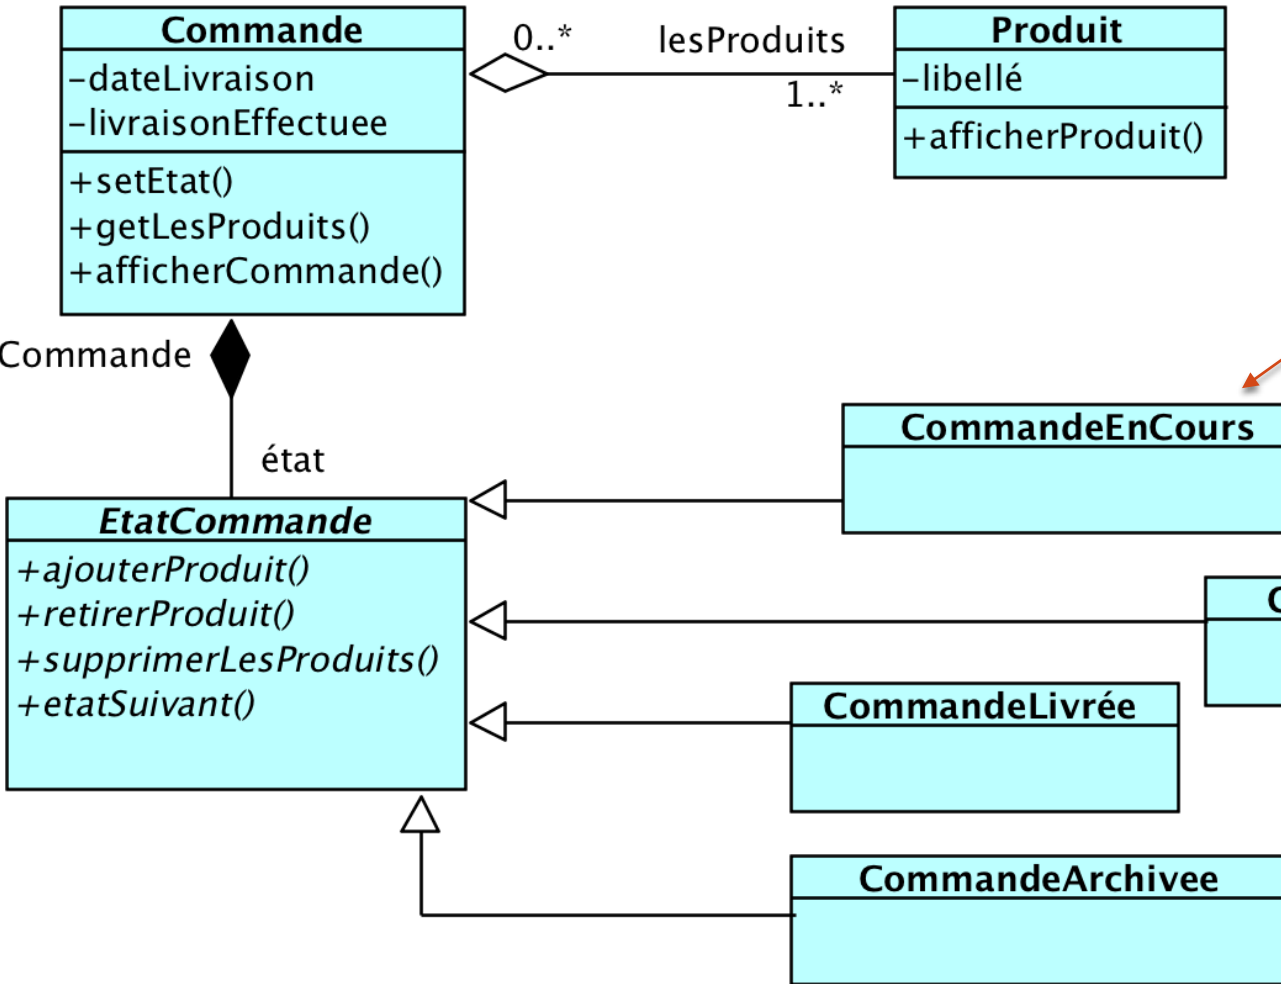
Commande
–dateLivraison
–livraisonEffectuee
+setEtat()
+getLesProduits()
+afficherCommande()

0..*
lesProduits
1..*

Produit
–libellé
+afficherProduit()

Commande
état

EtatCommande
+ajouterProduit()
+retirerProduit()
+supprimerLesProduits()
+etatSuivant()

CommandeEnCours

C

CommandeLivrée

CommandeArchivee